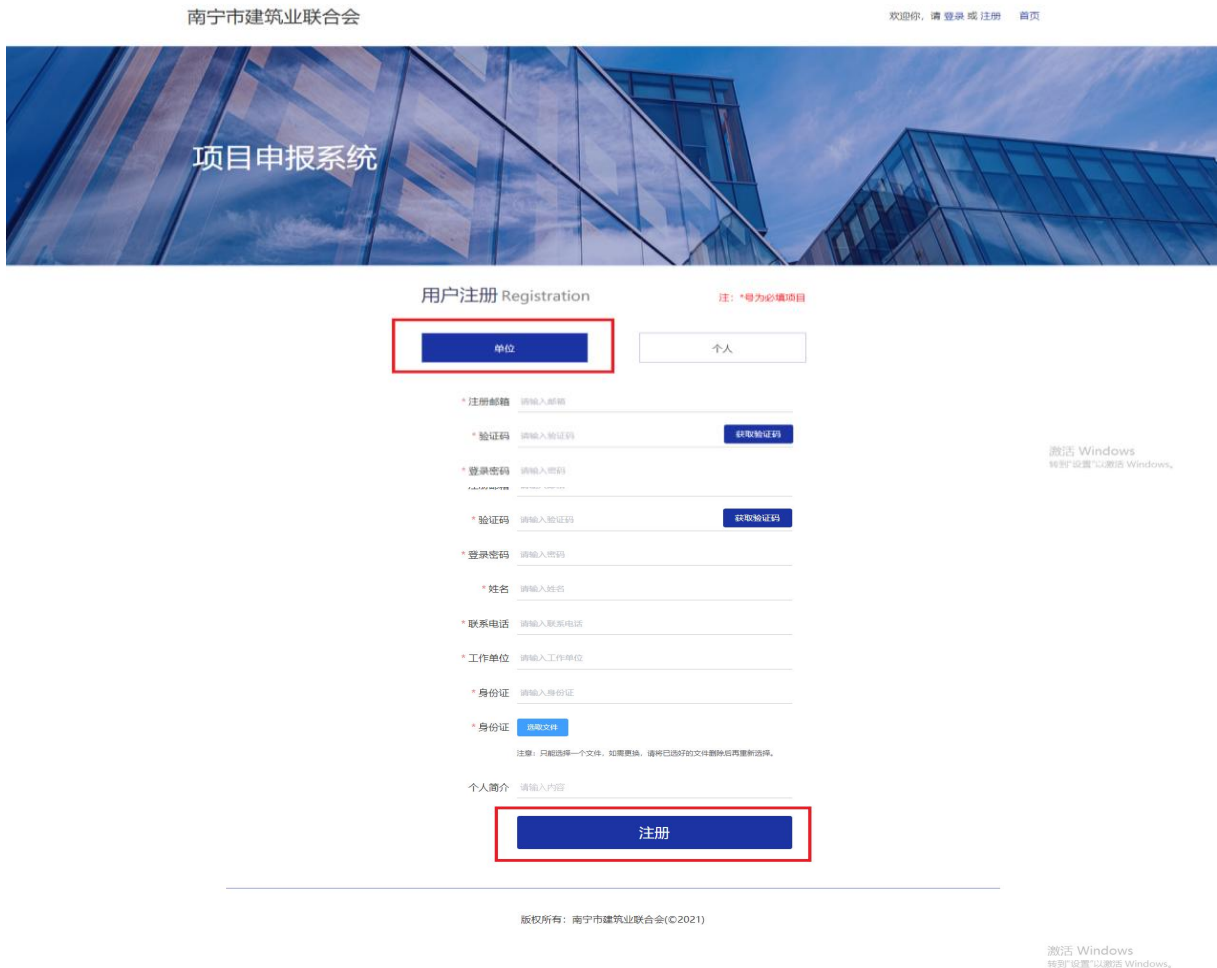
南宁市建筑业联合会

欢迎你，请 登录 或 注册　首页

项目申报系统

用户注册 Registration

注：*号为必填项目

单位

个人

* 注册邮箱 请输入邮箱

* 验证码 请输入验证码 获取验证码

* 登录密码 请输入密码

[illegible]

* 验证码 请输入验证码 获取验证码

* 登录密码 请输入密码

* 姓名 请输入姓名

* 联系电话 请输入联系电话

* 工作单位 请输入工作单位

* 身份证 请输入身份证

* 身份证 选取文件

注意：只能选择一个文件，如需更换，请将已选好的文件删除后再重新选择。

个人简介 请输入内容

注册

版权所有：南宁市建筑业联合会(©2021)

激活 Windows
转到"设置"以激活 Windows。

激活 Windows
转到"设置"以激活 Windows。